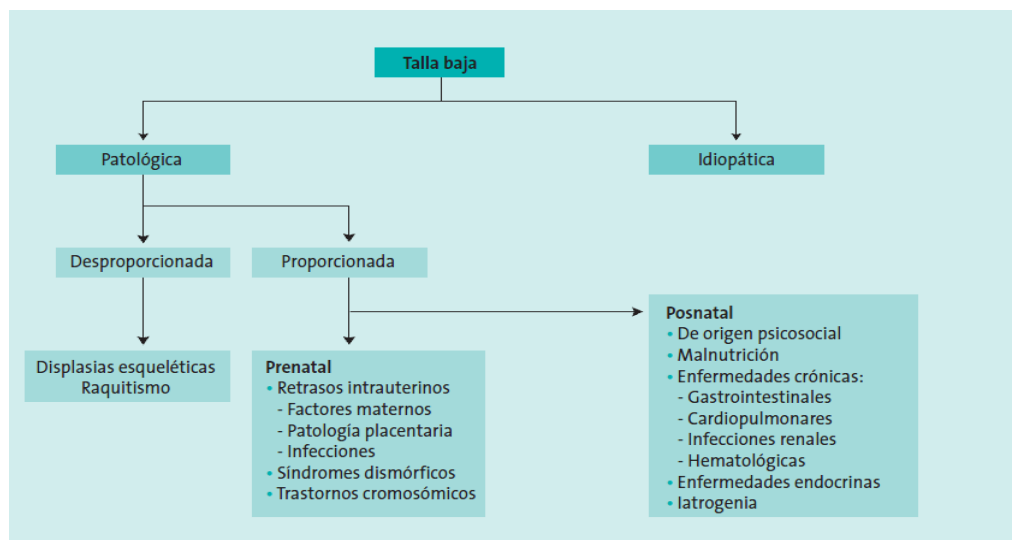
Talla baja

Patológica

Idiopática

Desproporcionada

Proporcionada

Displasias esqueléticas
Raquitismo

Prenatal
• Retrasos intrauterinos
- Factores maternos
- Patología placentaria
- Infecciones
• Síndromes dismórficos
• Trastornos cromosómicos

Posnatal
• De origen psicosocial
• Malnutrición
• Enfermedades crónicas:
- Gastrointestinales
- Cardiopulmonares
- Infecciones renales
- Hematológicas
• Enfermedades endocrinas
• Iatrogenia